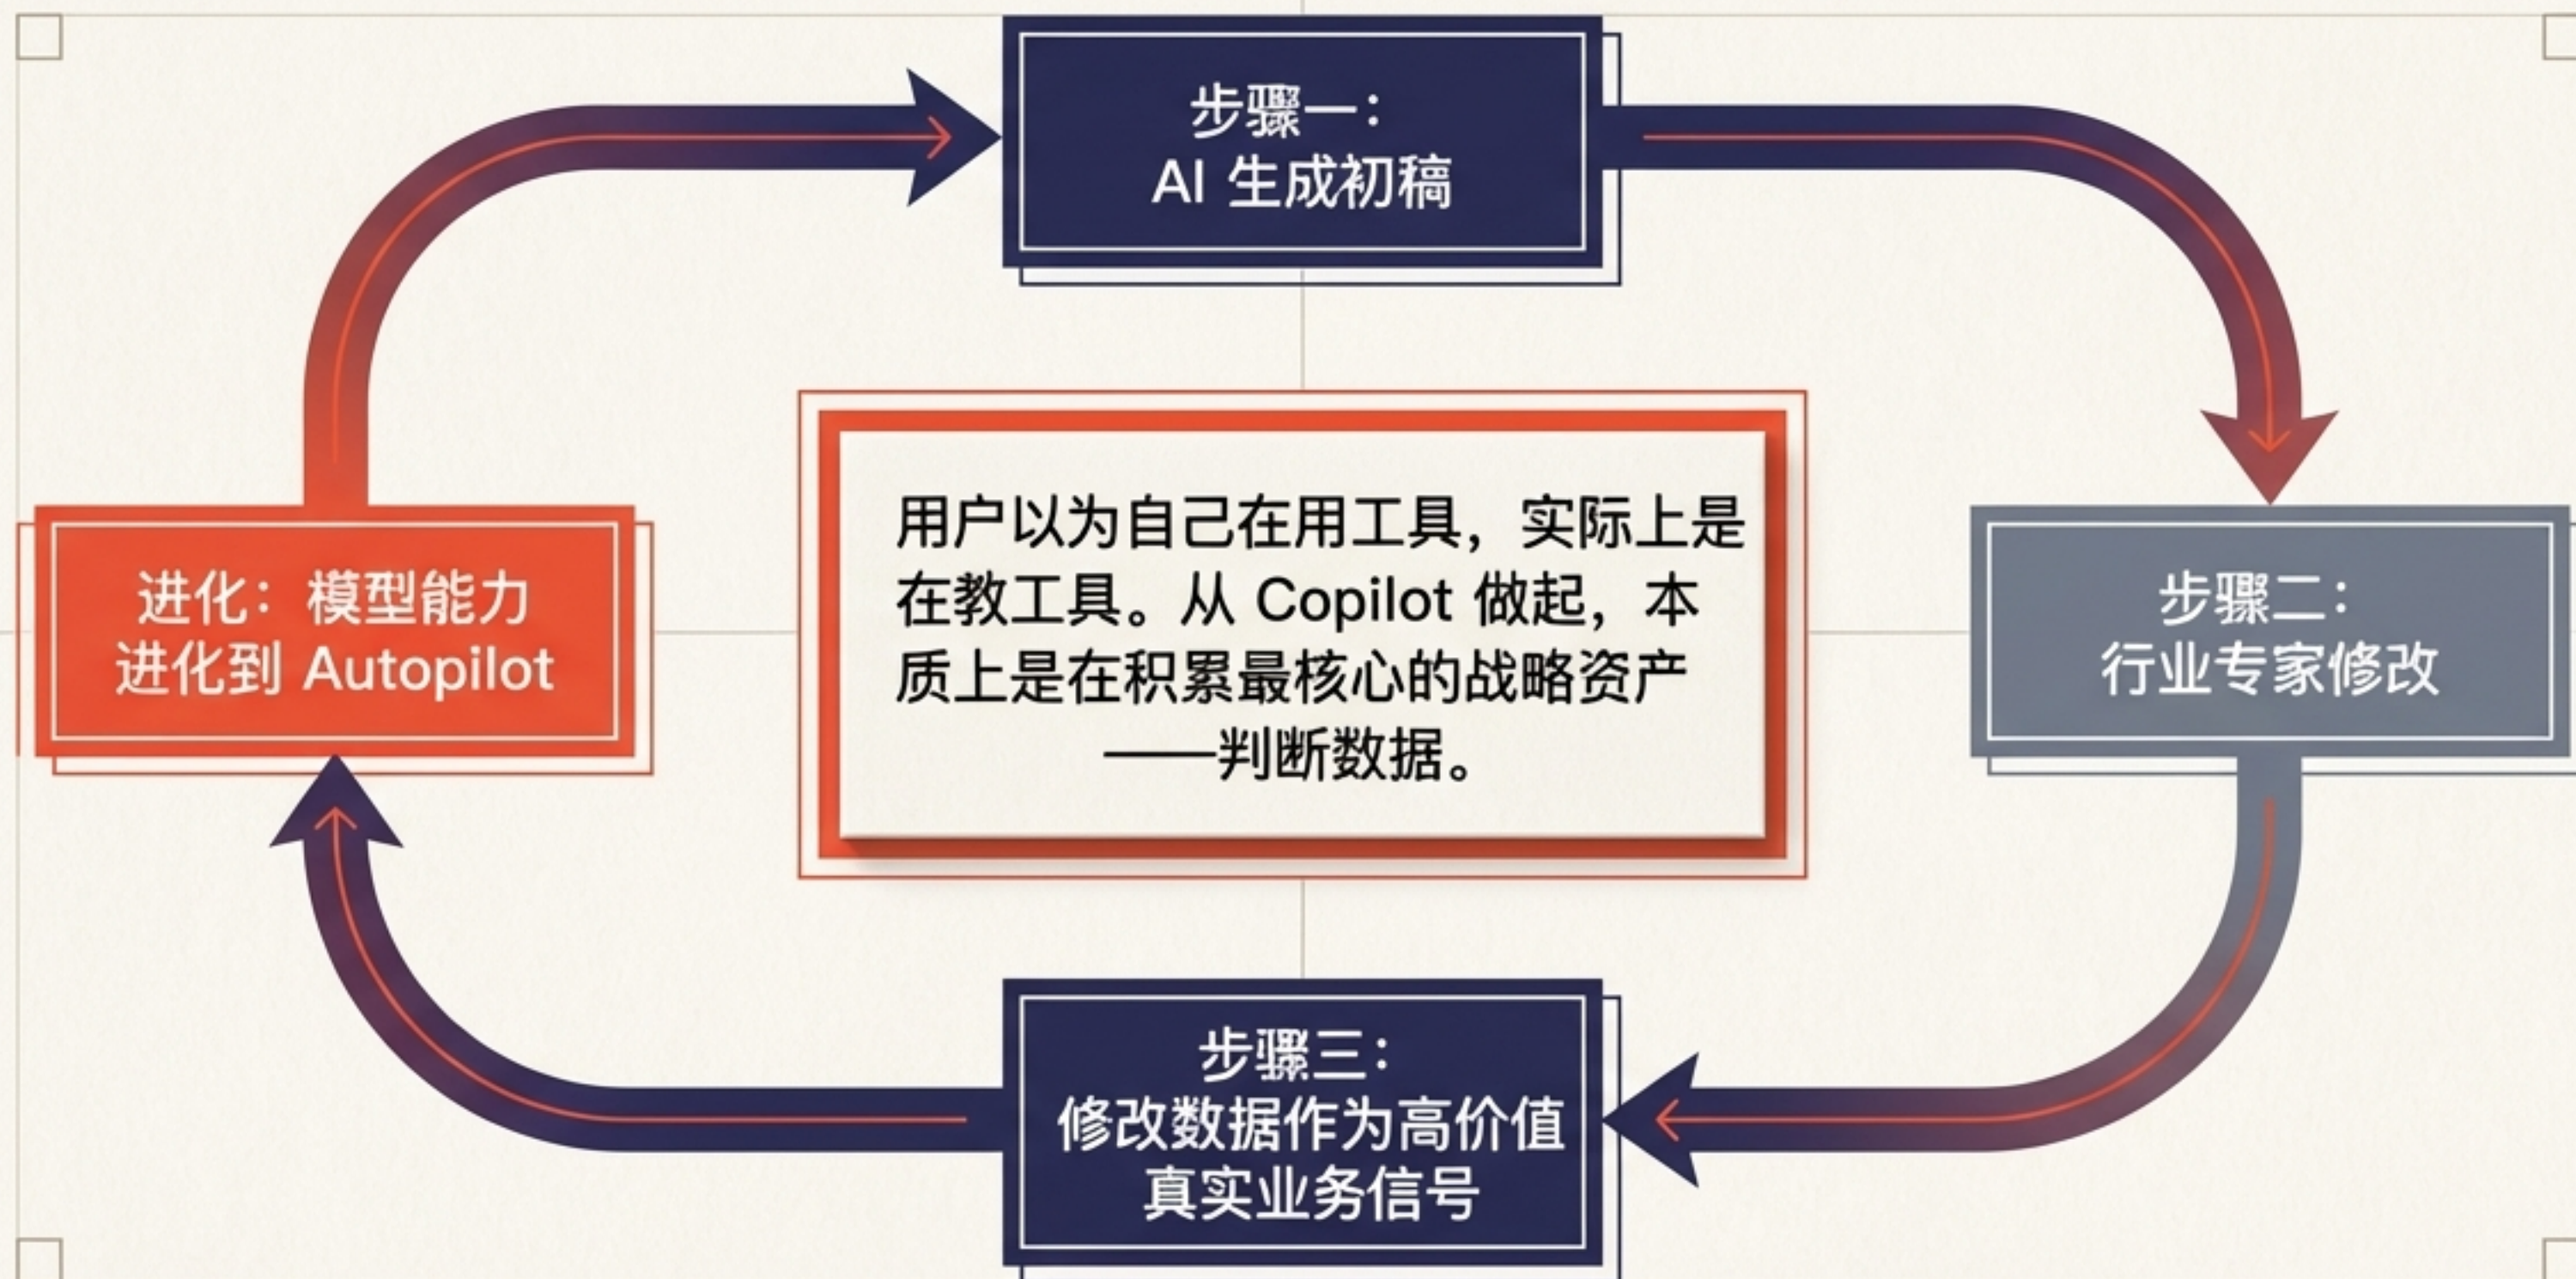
步骤一：
AI 生成初稿

步骤二：
行业专家修改

步骤三：
修改数据作为高价值
真实业务信号

进化：模型能力
进化到 Autopilot

用户以为自己在用工具，实际上是在教工具。从 Copilot 做起，本质上是在积累最核心的战略资产——判断数据。